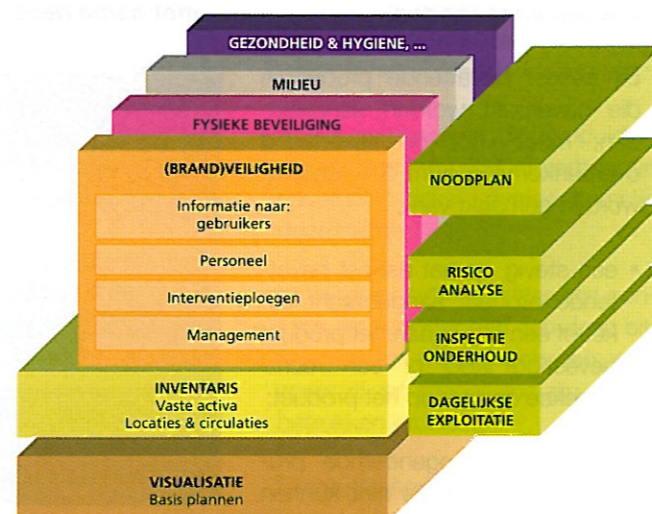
GEZONDHEID & HYGIENE, ...

MILIEU

FYSIEKE BEVEILIGING

(BRAND)VEILIGHEID

Informatie naar: gebruikers

Personeel

Interventieploegen

Management

NOODPLAN

RISICO ANALYSE

INSPECTIE ONDERHOUD

DAGELIJKSE EXPLOITATIE

INVENTARIS
Vaste activa
Locaties & circulaties

VISUALISATIE
Basis plannen